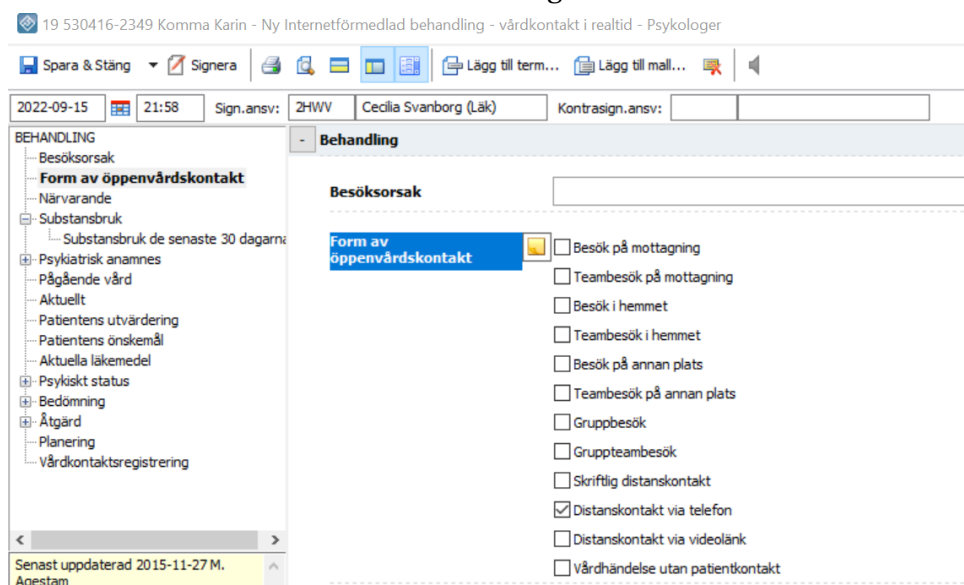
19 530416-2349 Komma Karin - Ny Internetförmedlad behandling - vårdkontakt i realtid - Psykologer

Spara & Stäng Signera Lägg till term... Lägg till mall...

2022-09-15 21:58 Sign.ansv: 2HWV Cecilia Svanborg (Läk) Kontrasign.ansv:

BEHANDLING
Besöksorsak
Form av öppenvårdskontakt
Närvarande
Substansbruk
Substansbruk de senaste 30 dagarna
Psykiatrisk anamnes
Pågående vård
Aktuellt
Patientens utvärdering
Patientens önskemål
Aktuella läkemedel
Psykiskt status
Bedömning
Åtgärd
Planering
Vårdkontaktsregistrering

Senast uppdaterad 2015-11-27 M. Agestam

- Behandling

Besöksorsak

Form av öppenvårdskontakt

☐ Besök på mottagning
☐ Teambesök på mottagning
☐ Besök i hemmet
☐ Teambesök i hemmet
☐ Besök på annan plats
☐ Teambesök på annan plats
☐ Gruppbesök
☐ Gruppteambesök
☐ Skriftlig distanskontakt
☑ Distanskontakt via telefon
☐ Distanskontakt via videolänk
☐ Vårdhändelse utan patientkontakt